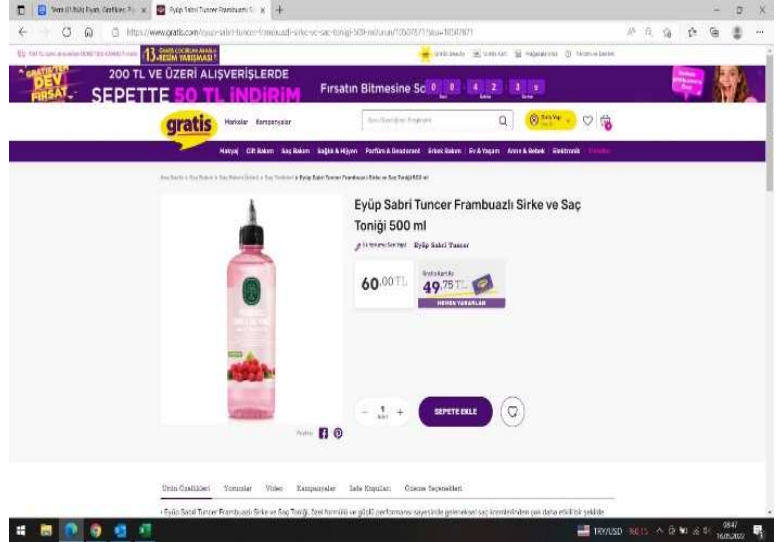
Eyüp Sabri Tuncer Frambuazlı Si x

https://www.gratis.com/eyup-sabri-tuncer-frambuazli-sirke-ve-sac-tonigi-500-ml

13 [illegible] RESİM YARIŞMASI

200 TL VE ÜZERİ ALIŞVERİŞLERDE
SEPETTE 50 TL İNDİRİM
Fırsatın Bitmesine Sç 0 0 4 2 3 5

gratis
Markalar Kampanyalar

Makyaj Cilt Bakım Saç Bakım Sağlık & Hijyen Parfüm & Deodorant Erkek Bakım Ev & Yaşam Anne & Bebek Elektronik

Eyüp Sabri Tuncer Frambuazlı Sirke ve Saç Toniği 500 ml

Eyüp Sabri Tuncer

60,00 TL
49,75 TL
HEMEN YARARLAN

1
SEPETE EKLE

Ürün Özellikleri Yorumlar Video Kampanyalar İade Koşulları Ödeme Seçenekleri

Eyüp Sabri Tuncer Frambuazlı Sirke ve Saç Toniği, özel formülü ve güçlü performansı sayesinde geleneksel saç kremlerinden çok daha etkili bir şekilde

TRY/USD